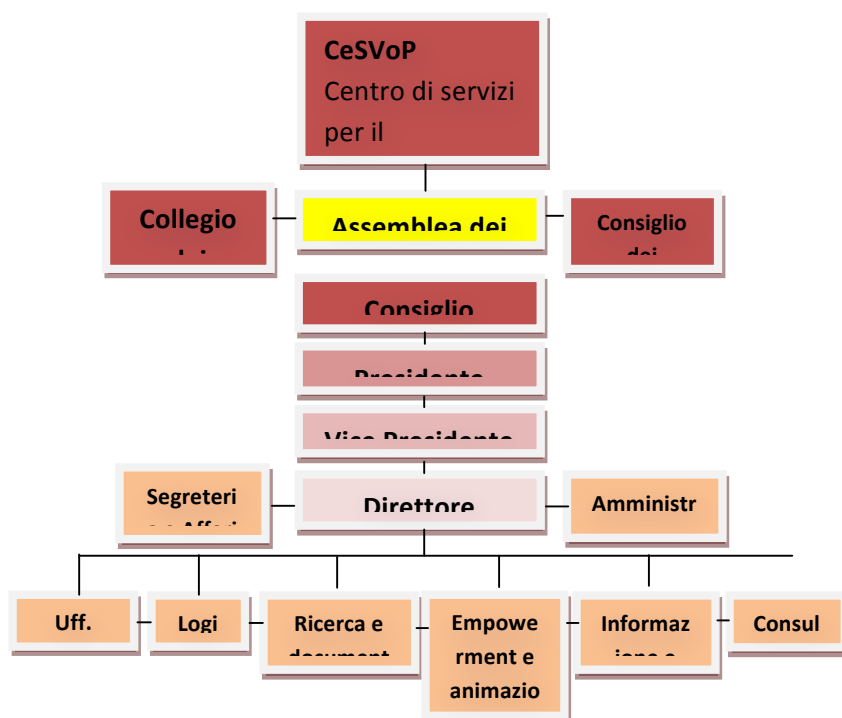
CeSVoP
Centro di servizi per il

Collegio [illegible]

Assemblea dei

Consiglio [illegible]

Consiglio

Presidente

Vice Presidente

Segreteri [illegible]

Direttore

Amministr

Uff.

Logi

Ricerca e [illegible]

Empowerment e animazio

Informaz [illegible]

Consul